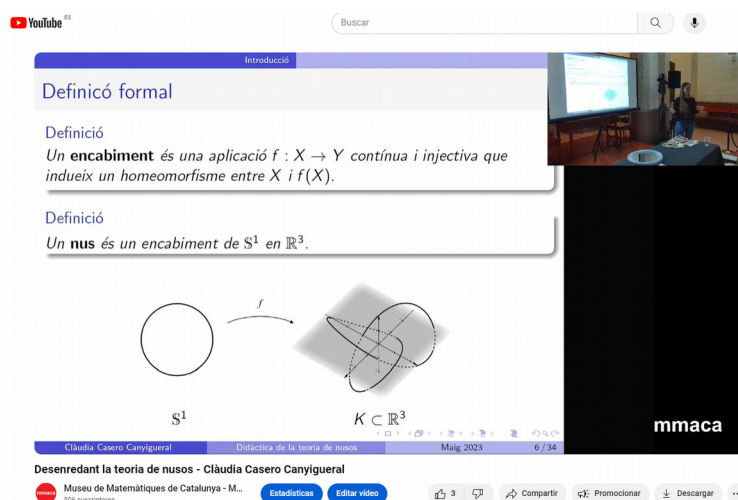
YouTube ES

Buscar

Introducció

Definicó formal

Definició
Un **encabiment** és una aplicació $f : X \to Y$ contínua i injectiva que indueix un homeomorfisme entre $X$ i $f(X)$.

Definició
Un **nus** és un encabiment de $\mathbb{S}^1$ en $\mathbb{R}^3$.

$f$

$\mathbb{S}^1$

$K \subset \mathbb{R}^3$

mmaca

Clàudia Casero Canyigueral | Didàctica de la teoria de nusos | Maig 2023 | 6 / 34

Desenredant la teoria de nusos - Clàudia Casero Canyigueral

Museu de Matemàtiques de Catalunya - M...
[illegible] suscriptores

Estadísticas

Editar vídeo

3

Compartir

Promocionar

Descargar